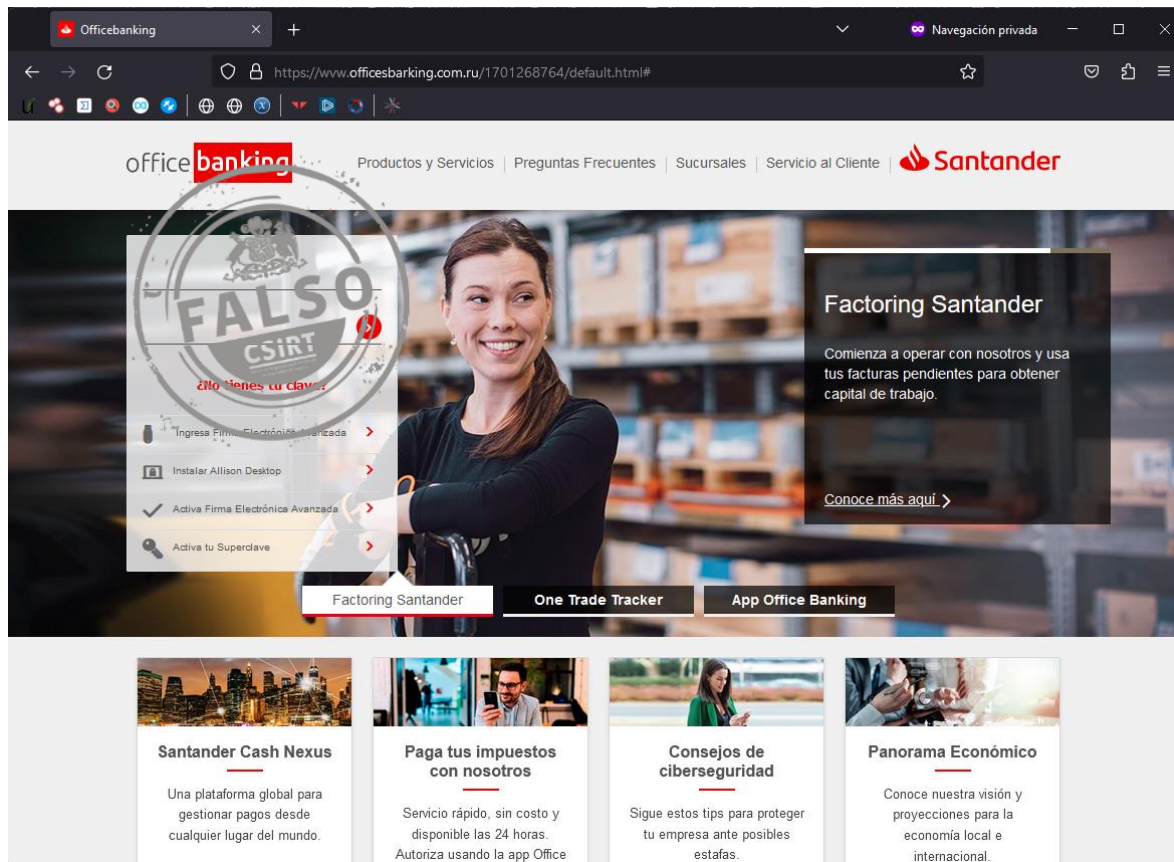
Officebanking ×

Navegación privada

https://www.officesbarking.com.ru/1701268764/default.html#

office banking

Productos y Servicios | Preguntas Frecuentes | Sucursales | Servicio al Cliente | Santander

FALSO

CSIRT

¿No tienes tu clave?

Ingresa Firm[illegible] Electrónica Avanzada

Instalar Allison Desktop

Activa Firma Electrónica Avanzada

Activa tu Superclave

Factoring Santander

Comienza a operar con nosotros y usa tus facturas pendientes para obtener capital de trabajo.

Conoce más aquí

Factoring Santander

One Trade Tracker

App Office Banking

Santander Cash Nexus

Una plataforma global para gestionar pagos desde cualquier lugar del mundo.

Paga tus impuestos con nosotros

Servicio rápido, sin costo y disponible las 24 horas. Autoriza usando la app Office

Consejos de ciberseguridad

Sigue estos tips para proteger tu empresa ante posibles estafas.

Panorama Económico

Conoce nuestra visión y proyecciones para la economía local e internacional.